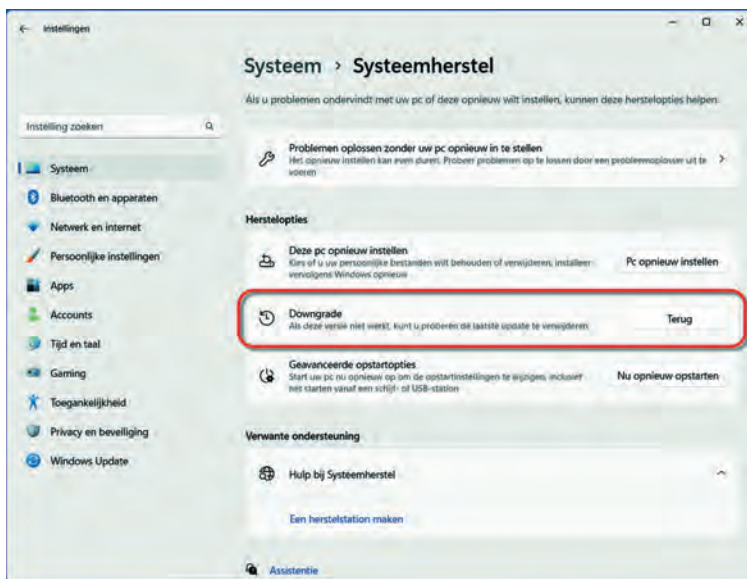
Instellingen

Systeem › Systeemherstel

Als u problemen ondervindt met uw pc of deze opnieuw wilt instellen, kunnen deze herstelopties helpen.

Instelling zoeken

Systeem
Bluetooth en apparaten
Netwerk en internet
Persoonlijke instellingen
Apps
Accounts
Tijd en taal
Gaming
Toegankelijkheid
Privacy en beveiliging
Windows Update

Problemen oplossen zonder uw pc opnieuw in te stellen
Het opnieuw instellen kan even duren. Probeer problemen op te lossen door een probleemoplosser uit te voeren

Herstelopties

Deze pc opnieuw instellen
Kies of u uw persoonlijke bestanden wilt behouden of verwijderen, installeer vervolgens Windows opnieuw
Pc opnieuw instellen

Downgrade
Als deze versie niet werkt, kunt u proberen de laatste update te verwijderen
Terug

Geavanceerde opstartopties
Start uw pc nu opnieuw op om de opstartinstellingen te wijzigen, inclusief het starten vanaf een schijf- of USB-station
Nu opnieuw opstarten

Verwante ondersteuning

Hulp bij Systeemherstel

Een herstelstation maken

Assistentie